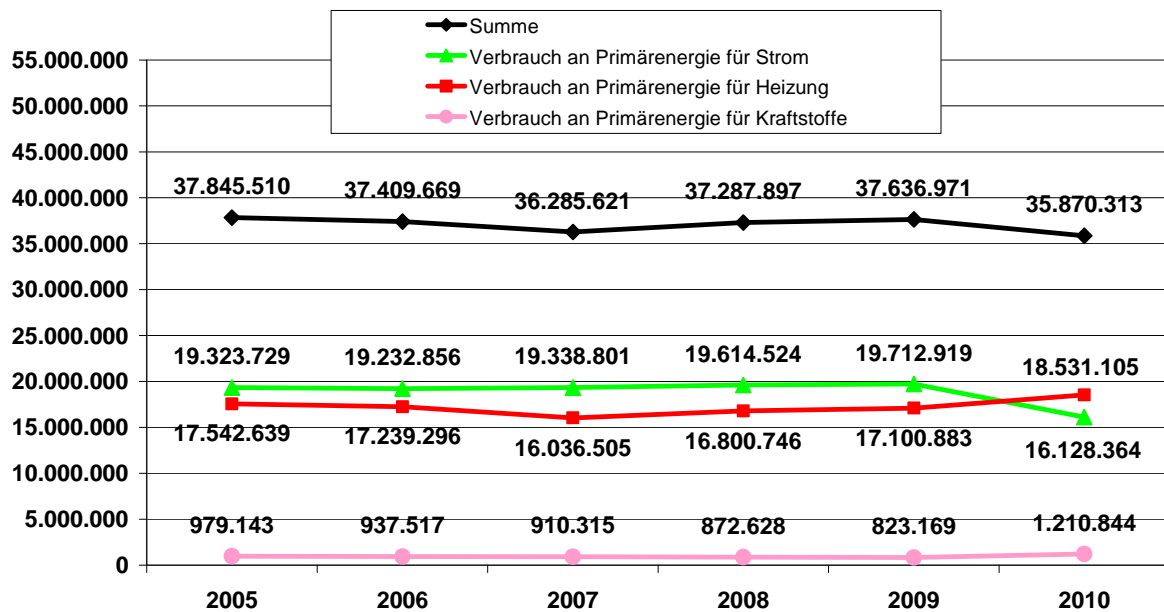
Summe
Verbrauch an Primärenergie für Strom
Verbrauch an Primärenergie für Heizung
Verbrauch an Primärenergie für Kraftstoffe

55.000.000
50.000.000
45.000.000
40.000.000
35.000.000
30.000.000
25.000.000
20.000.000
15.000.000
10.000.000
5.000.000
0

37.845.510
37.409.669
36.285.621
37.287.897
37.636.971
35.870.313

19.323.729
19.232.856
19.338.801
19.614.524
19.712.919
18.531.105

17.542.639
17.239.296
16.036.505
16.800.746
17.100.883
16.128.364

979.143
937.517
910.315
872.628
823.169
1.210.844

2005
2006
2007
2008
2009
2010